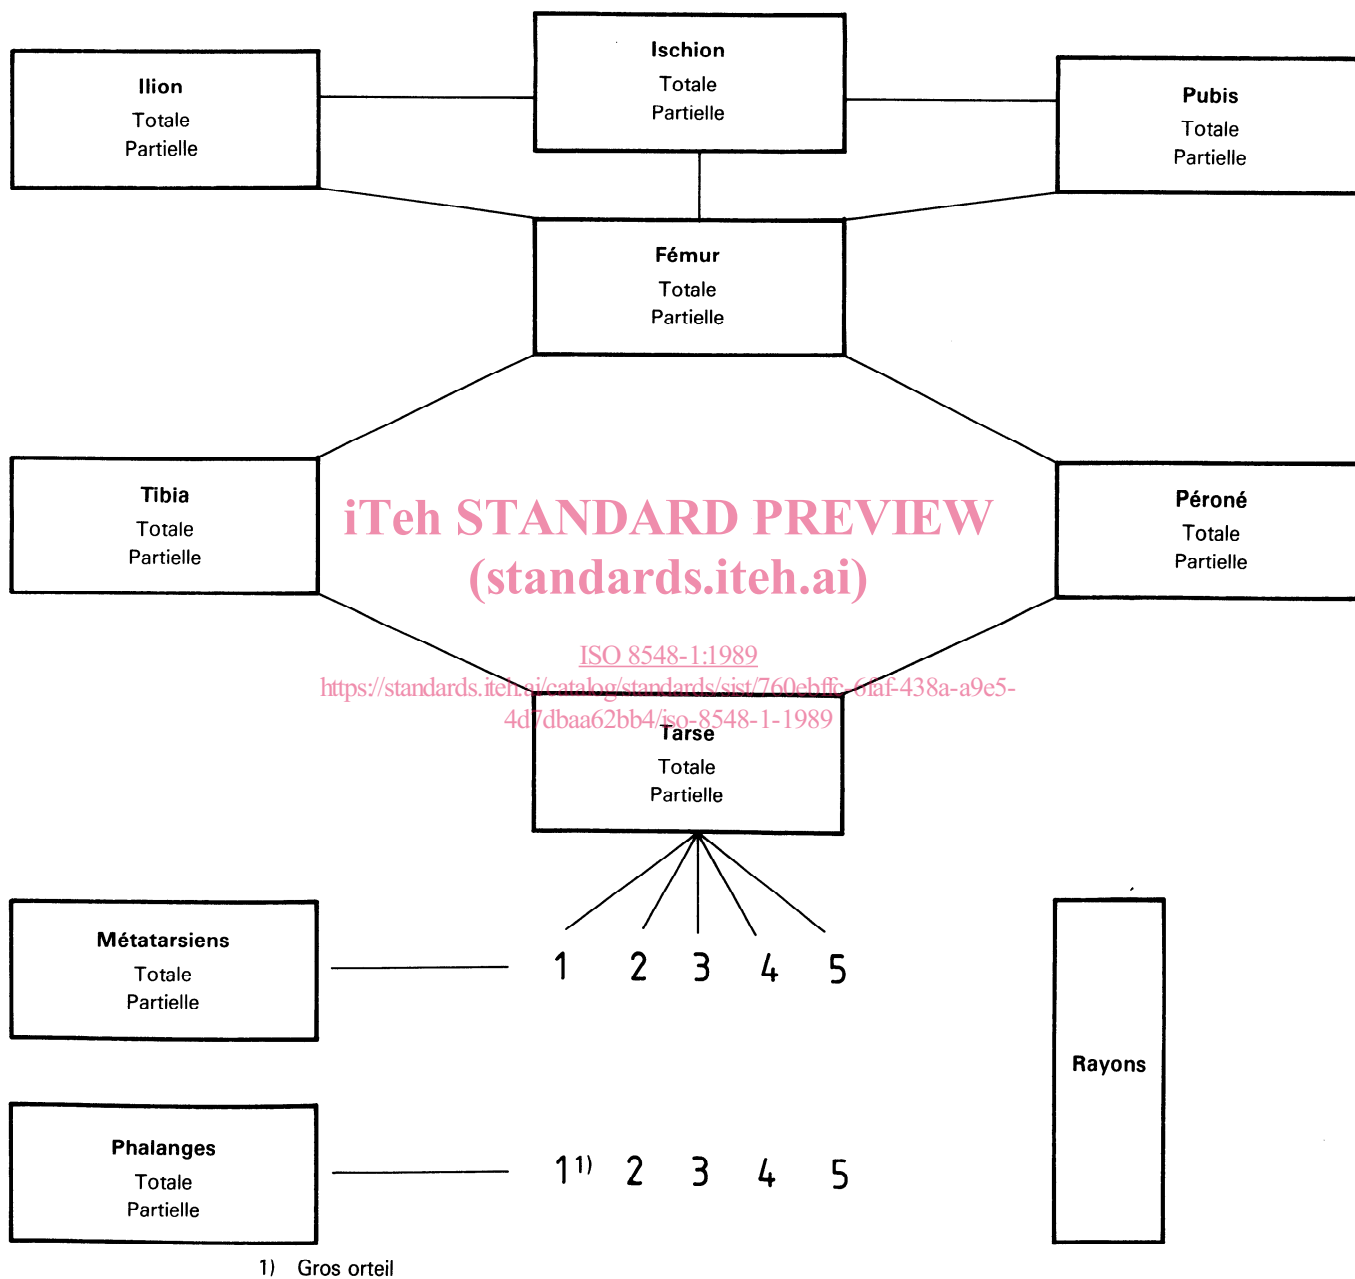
Ischion
Totale
Partielle

Ilion
Totale
Partielle

Pubis
Totale
Partielle

Fémur
Totale
Partielle

Tibia
Totale
Partielle

iTeh STANDARD PREVIEW
(standards.iteh.ai)

Péroné
Totale
Partielle

ISO 8548-1:1989
https://standards.iteh.ai/catalog/standards/sist/760ebffc-6faf-438a-a9e5-4d7dbaa62bb4/iso-8548-1-1989

Tarse
Totale
Partielle

Métatarsiens
Totale
Partielle

1 2 3 4 5

Rayons

Phalanges
Totale
Partielle

1$^{1)}$ 2 3 4 5

1) Gros orteil